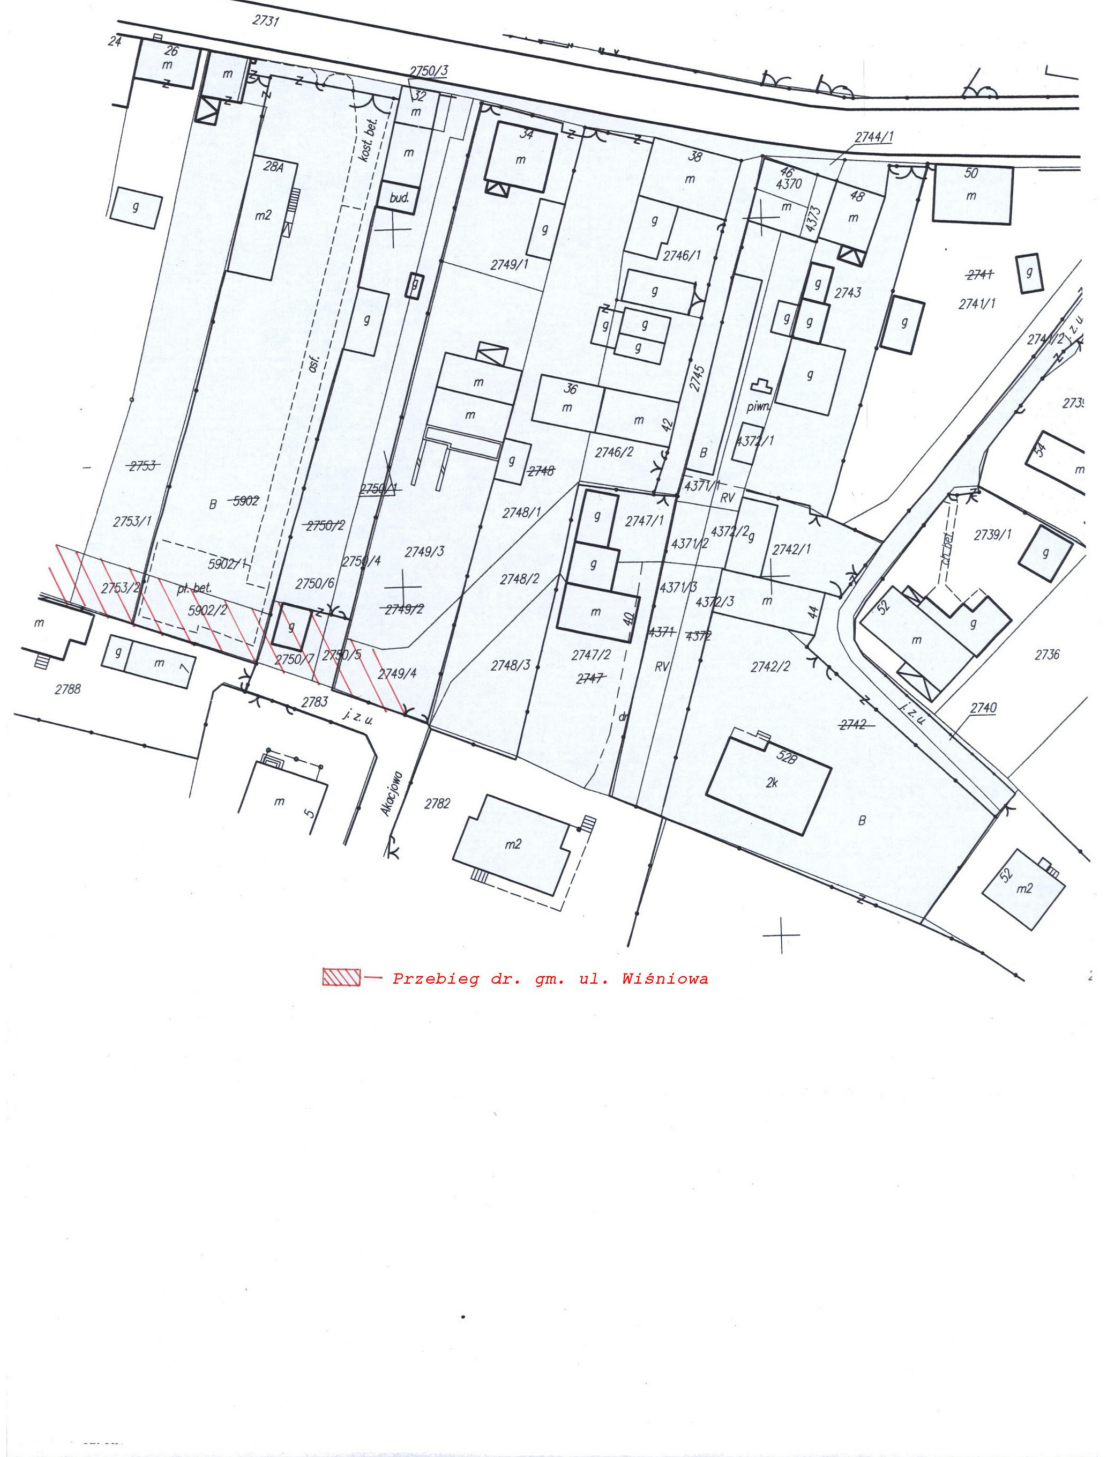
2731
24
26
m
m
2750/3
32
m
34
m
38
m
2744/1
46
4370
48
m
50
m
28A
m2
kost. bet.
m
bud.
g
g
2749/1
g
2746/1
4373
m
g
2741
2741/1
g
g
2743
g
asf.
g
g
g
g
g
g
g
2741/2
j. z. u.
m
m
36
m
m
2745
piwn.
g
2739
2753
B
5902
2750/1
g
2748
2746/2
42
B
4372/1
54
m
2753/1
2750/2
2748/1
g
2747/1
4371/1
RV
4372/2
g
2742/1
2739/1
g
2750/4
2749/3
4371/2
pl. bet.
5902/1
2753/2
pl. bet.
5902/2
2750/6
2748/2
g
4371/3
4372/3
m
44
52
m
g
m
g
2749/2
m
40
4371
4372
2736
g
m
7
2750/7
2750/5
2749/4
2748/3
2747/2
2747
RV
2742/2
2788
2783
j. z. u.
dr.
j. z. u.
2740
2742
52B
2k
m
5
Akacjowa
2782
m2
B
52
m2
Przebieg dr. gm. ul. Wiśniowa